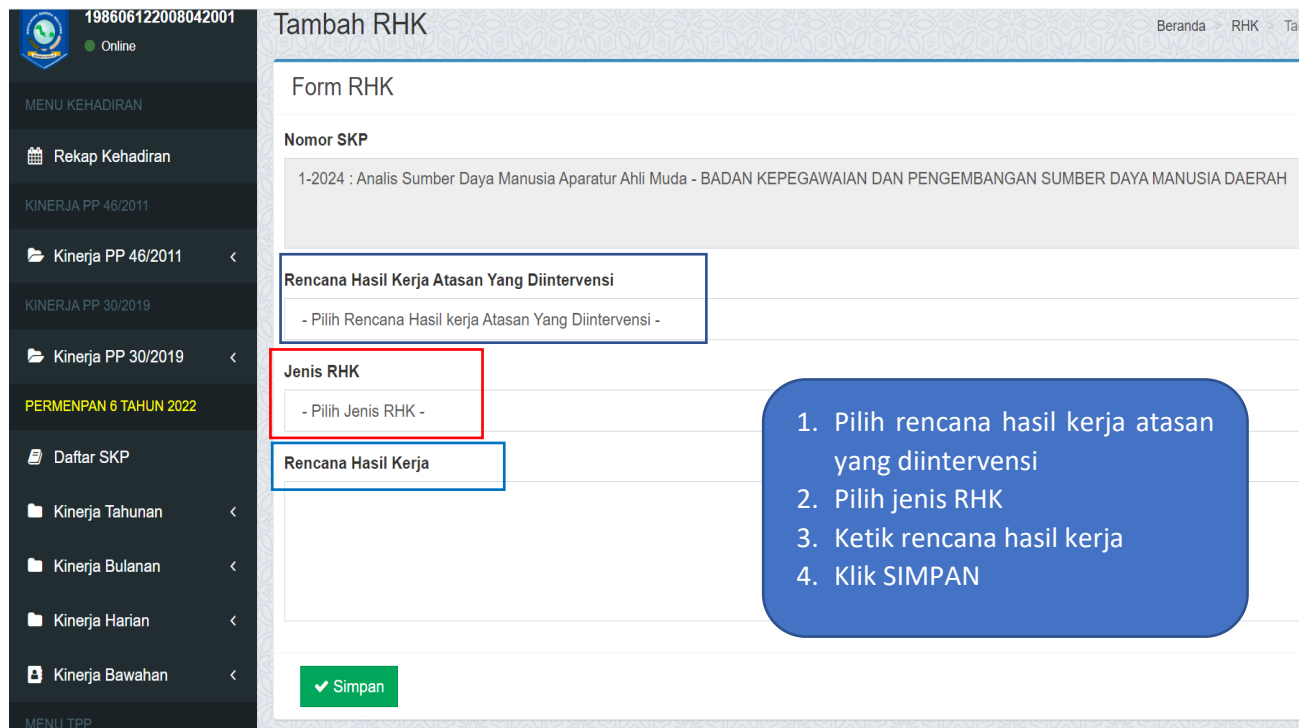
198606122008042001
Online

MENU KEHADIRAN

Rekap Kehadiran

KINERJA PP 46/2011

Kinerja PP 46/2011

KINERJA PP 30/2019

Kinerja PP 30/2019

PERMENPAN 6 TAHUN 2022

Daftar SKP

Kinerja Tahunan

Kinerja Bulanan

Kinerja Harian

Kinerja Bawahan

MENU TPP

Tambah RHK

Beranda > RHK > Ta

Form RHK

Nomor SKP

1-2024 : Analis Sumber Daya Manusia Aparatur Ahli Muda - BADAN KEPEGAWAIAN DAN PENGEMBANGAN SUMBER DAYA MANUSIA DAERAH

Rencana Hasil Kerja Atasan Yang Diintervensi

- Pilih Rencana Hasil kerja Atasan Yang Diintervensi -

Jenis RHK

- Pilih Jenis RHK -

Rencana Hasil Kerja

1. Pilih rencana hasil kerja atasan yang diintervensi
2. Pilih jenis RHK
3. Ketik rencana hasil kerja
4. Klik SIMPAN

Simpan